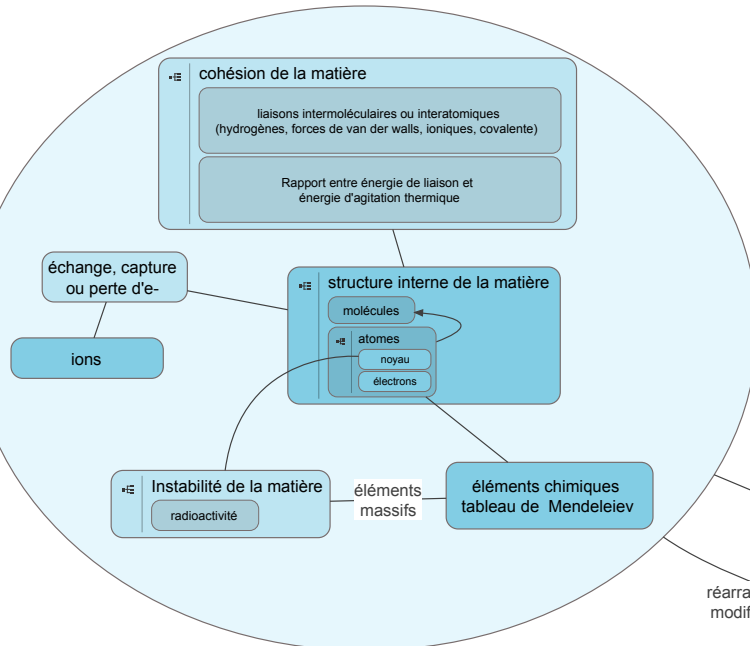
cohésion de la matière

liaisons intermoléculaires ou interatomiques (hydrogènes, forces de van der walls, ioniques, covalente)

Rapport entre énergie de liaison et énergie d'agitation thermique

échange, capture ou perte d'e-

ions

structure interne de la matière

molécules

atomes

noyau

électrons

Instabilité de la matière

radioactivité

éléments massifs

éléments chimiques tableau de Mendeleiev

réarra

modif